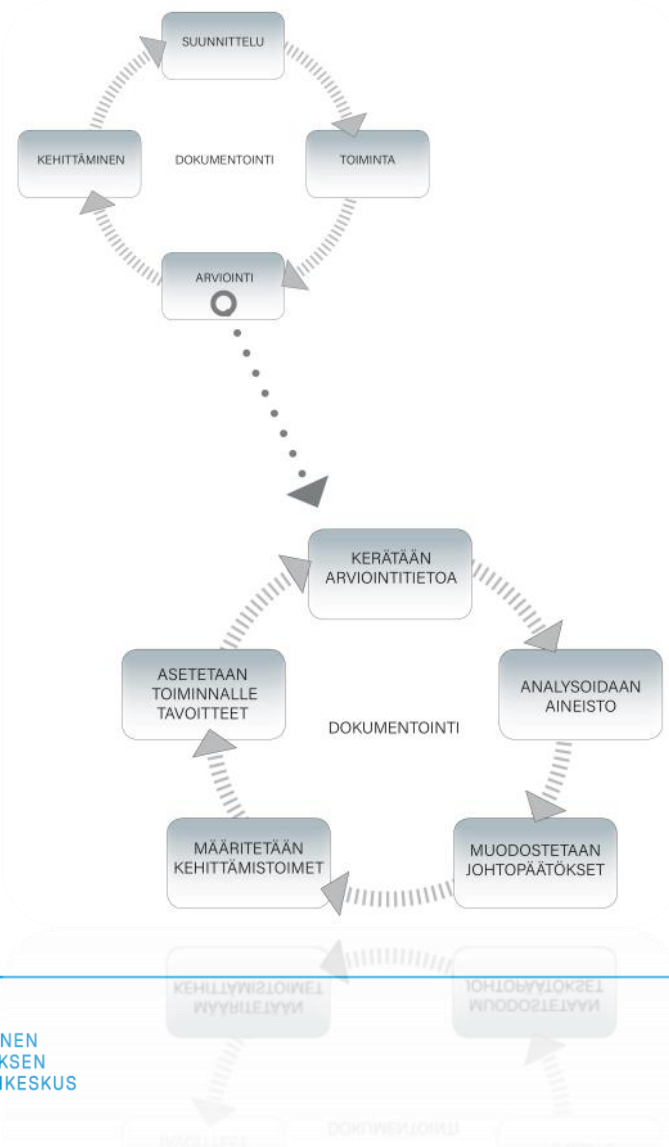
SUUNNITTELU

KEHITTÄMINEN

DOKUMENTOINTI

TOIMINTA

ARVIOINTI

KERÄTÄÄN ARVIOINTITIETOA

ASETETAAN TOIMINNALLE TAVOITTEET

ANALYSOIDAAN AINEISTO

DOKUMENTOINTI

MÄÄRITETÄÄN KEHITTÄMISTOIMET

MUODOSTETAAN JOHTOPÄÄTÖKSET

NEN
KSEN
IKESKUS